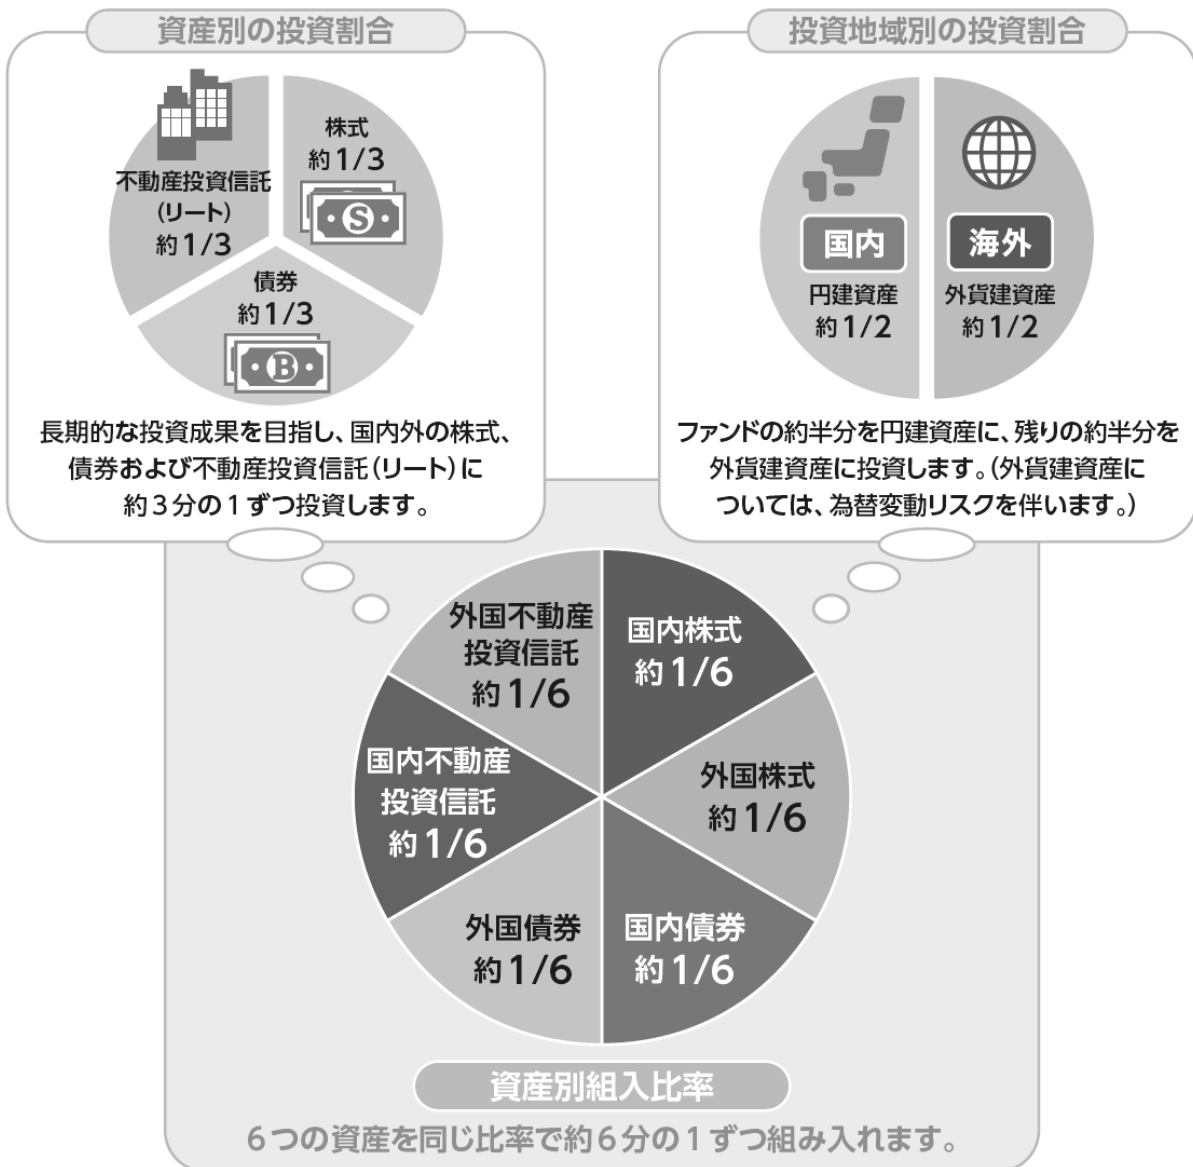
資産別の投資割合

不動産投資信託
(リート)
約1/3

株式
約1/3

債券
約1/3

長期的な投資成果を目指し、国内外の株式、債券および不動産投資信託(リート)に約3分の1ずつ投資します。

投資地域別の投資割合

国内
円建資産
約1/2

海外
外貨建資産
約1/2

ファンドの約半分を円建資産に、残りの約半分を外貨建資産に投資します。(外貨建資産については、為替変動リスクを伴います。)

外国不動産
投資信託
約1/6

国内株式
約1/6

国内不動産
投資信託
約1/6

外国株式
約1/6

外国債券
約1/6

国内債券
約1/6

資産別組入比率

6つの資産を同じ比率で約6分の1ずつ組み入れます。